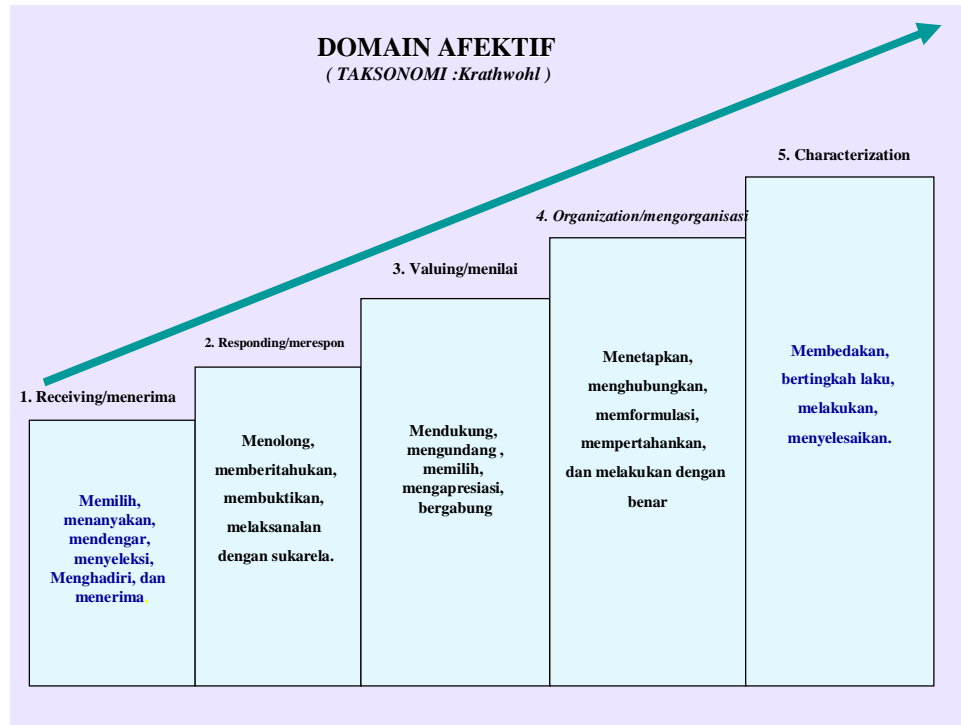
DOMAIN AFEKTIF
( TAKSONOMI :Krathwohl )

5. Characterization

4. Organization/mengorganisasi

3. Valuing/menilai

2. Responding/merespon

1. Receiving/menerima

Memilih, menanyakan, mendengar, menyeleksi, Menghadiri, dan menerima.

Menolong, memberitahukan, membuktikan, melaksanalan dengan sukarela.

Mendukung, mengundang , memilih, mengapresiasi, bergabung

Menetapkan, menghubungkan, memformulasi, mempertahankan, dan melakukan dengan benar

Membedakan, bertingkah laku, melakukan, menyelesaikan.